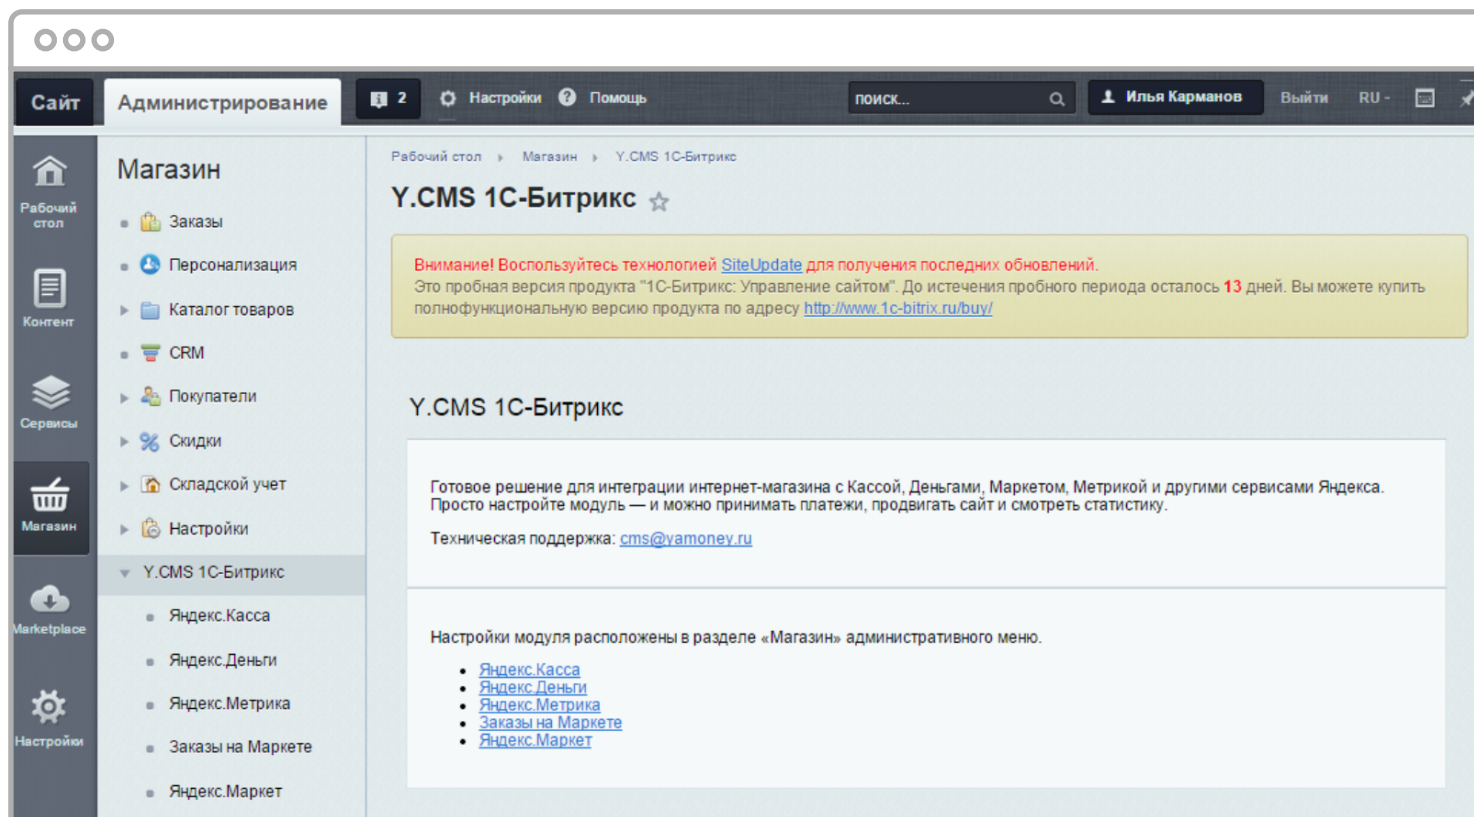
Сайт Администрирование 2 Настройки Помощь поиск... Илья Карманов Выйти RU

Рабочий стол
Контент
Сервисы
Магазин
Marketplace
Настройки

Магазин
Заказы
Персонализация
Каталог товаров
CRM
Покупатели
Скидки
Складской учет
Настройки
Y.CMS 1С-Битрикс
Яндекс.Касса
Яндекс.Деньги
Яндекс.Метрика
Заказы на Маркете
Яндекс.Маркет

Рабочий стол › Магазин › Y.CMS 1С-Битрикс

Y.CMS 1С-Битрикс

Внимание! Воспользуйтесь технологией SiteUpdate для получения последних обновлений.
Это пробная версия продукта "1С-Битрикс: Управление сайтом". До истечения пробного периода осталось 13 дней. Вы можете купить полнофункциональную версию продукта по адресу http://www.1c-bitrix.ru/buy/

Y.CMS 1С-Битрикс

Готовое решение для интеграции интернет-магазина с Кассой, Деньгами, Маркетом, Метрикой и другими сервисами Яндекса. Просто настройте модуль — и можно принимать платежи, продвигать сайт и смотреть статистику.

Техническая поддержка: cms@yamoney.ru

Настройки модуля расположены в разделе «Магазин» административного меню.

- Яндекс.Касса
- Яндекс.Деньги
- Яндекс.Метрика
- Заказы на Маркете
- Яндекс.Маркет